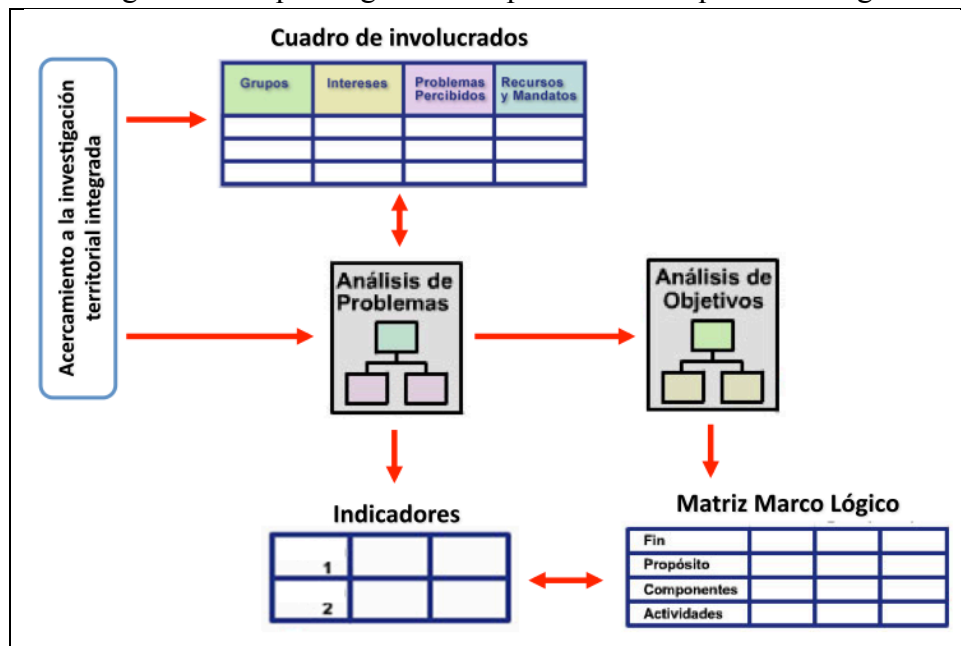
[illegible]

Acercamiento a la investigación territorial integrada

Cuadro de involucrados

| Grupos | Intereses | Problemas Percibidos | Recursos y Mandatos |
|---|---|---|---|
| | | | |
| | | | |
| | | | |

Análisis de Problemas

Análisis de Objetivos

Indicadores

| | | |
|---|---|---|
| 1 | | |
| 2 | | |

Matriz Marco Lógico

| | | | |
|---|---|---|---|
| Fin | | | |
| Propósito | | | |
| Componentes | | | |
| Actividades | | | |